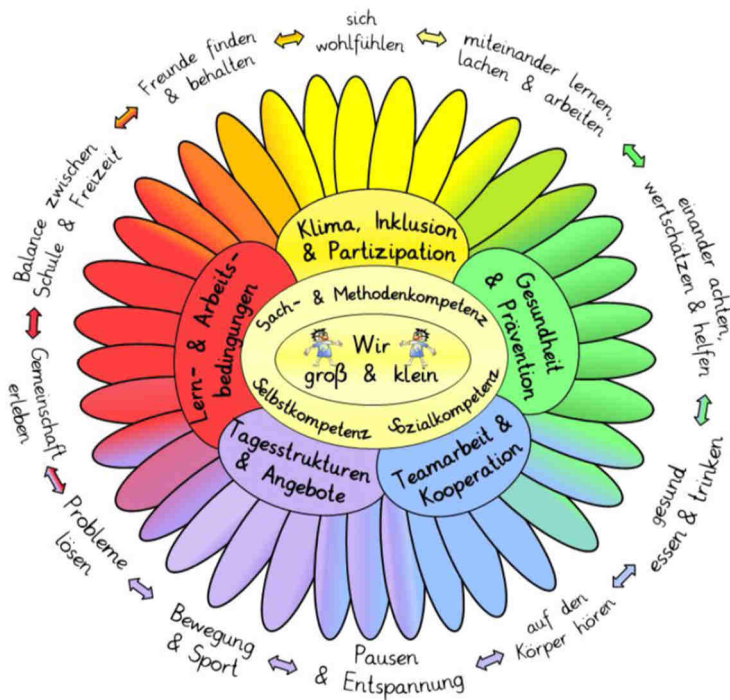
sich wohlfühlen

miteinander lernen, lachen & arbeiten

einander achten, wertschätzen & helfen

gesund essen & trinken

auf den Körper hören

Pausen & Entspannung

Bewegung & Sport

Probleme lösen

Gemeinschaft erleben

Balance zwischen Schule & Freizeit

Freunde finden & behalten

Klima, Inklusion & Partizipation

Gesundheit & Prävention

Teamarbeit & Kooperation

Tagesstrukturen & Angebote

Lern- & Arbeitsbedingungen

Sach- & Methodenkompetenz

Wir groß & klein

Selbstkompetenz

Sozialkompetenz